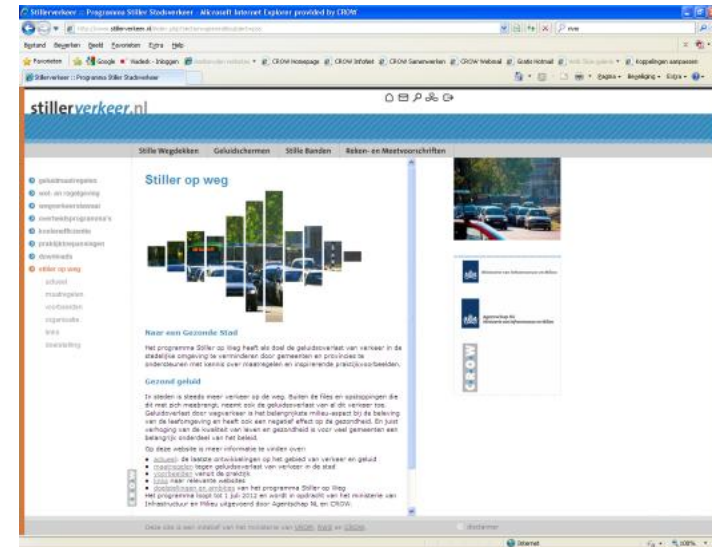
Stillerverkeer :: Programma Stiller Stadsverkeer - Microsoft Internet Explorer provided by CROW

http://www.stillerverkeer.nl/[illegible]

Bestand Bewerken Beeld Favorieten Extra Help

Favorieten Google Hadesh - Inloggen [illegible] CROW Homepage CROW Infotheek CROW Samenwerken CROW Webmail Gratis Hotmail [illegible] Koppelingen aanpassen

Stillerverkeer :: Programma Stiller Stadsverkeer

Pagina Beveiliging Extra

stillerverkeer.nl

Stille Wegdekken Geluidschermen Stille Banden Reken- en Meetvoorschriften

geluidmaatregelen
wet- en regelgeving
wegverkeerslawaai
overheidsprogramma's
kosteneffectiviteit
praktijkervaringen
downloads
stiller op weg
actueel
maatregelen
voorbeelden
organisatie
links
doelstelling

Stiller op weg

Naar een Gezonde Stad

Het programma Stiller op Weg heeft als doel de geluidsoverlast van verkeer in de stedelijke omgeving te verminderen door gemeenten en provincies te ondersteunen met kennis over maatregelen en inspirerende praktijkvoorbeelden.

Gezond geluid

In steden is steeds meer verkeer op de weg. Buiten de files en opstoppingen die dit met zich meebrengt, neemt ook de geluidsoverlast van al dit verkeer toe. Geluidsoverlast door wegverkeer is het belangrijkste milieu-aspect bij de beleving van de leefomgeving en heeft ook een negatief effect op de gezondheid. Een juist verhoging van de kwaliteit van leven en gezondheid is voor veel gemeenten een belangrijk onderdeel van het beleid.

Op deze website is meer informatie te vinden over:
actueel: de laatste ontwikkelingen op het gebied van verkeer en geluid
maatregelen tegen geluidsoverlast van verkeer in de stad
voorbeelden vanuit de praktijk
links naar relevante websites
doelstellingen en ambities van het programma Stiller op Weg
Het programma loopt tot 1 juli 2012 en wordt in opdracht van het ministerie van Infrastructuur en Milieu uitgevoerd door Agentschap NL en CROW.

Ministerie van Infrastructuur en Milieu

Agentschap NL Ministerie van Economische Zaken

CROW

Deze site is een initiatief van het ministerie van VROM, RWS en CROW.

Internet 100%